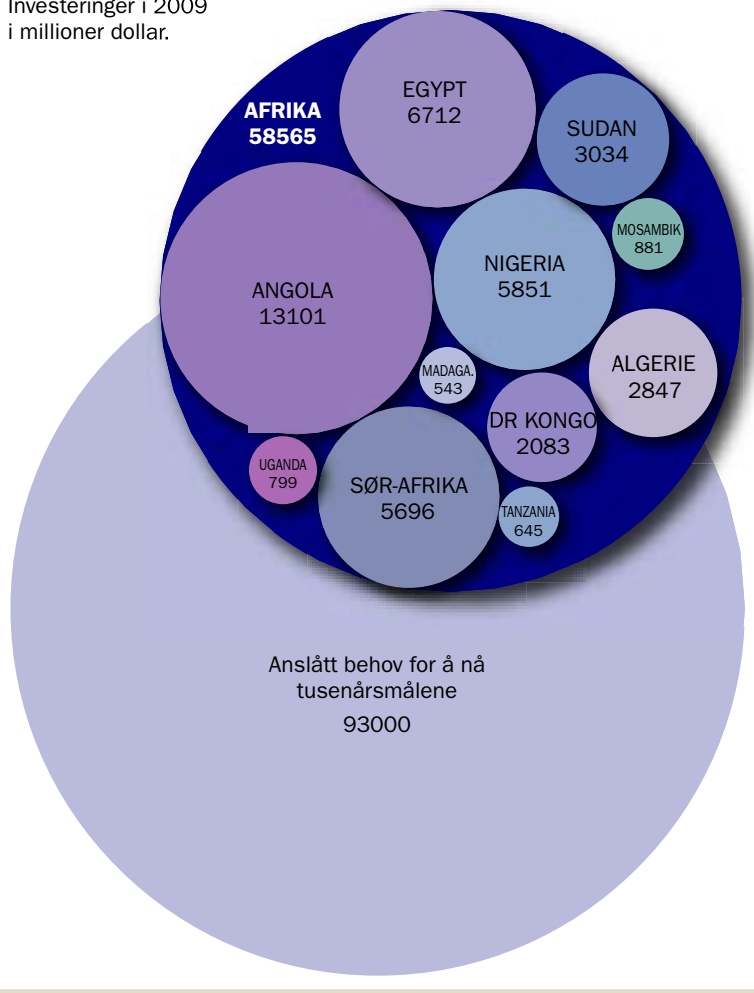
Investeringer i 2009 i millioner dollar.

AFRIKA
58565

EGYPT
6712

SUDAN
3034

MOSAMBIK
881

NIGERIA
5851

ANGOLA
13101

MADAGA.
543

ALGERIE
2847

DR KONGO
2083

UGANDA
799

SØR-AFRIKA
5696

TANZANIA
645

Anslått behov for å nå tusenårsmålene
93000